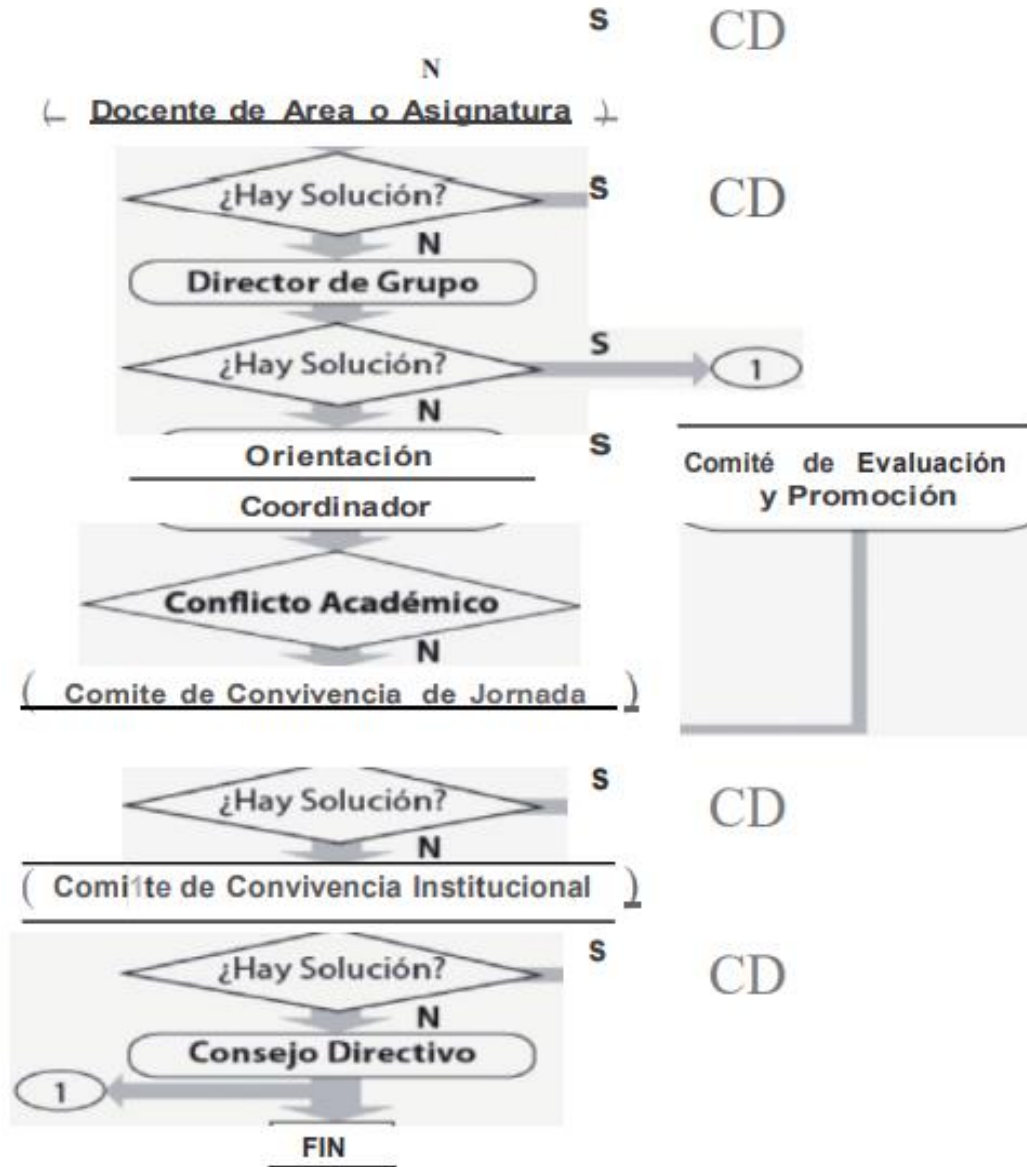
S CD

N

Docente de Area o Asignatura

¿Hay Solución? S CD

N

Director de Grupo

¿Hay Solución? S 1

N

Orientación S

Coordinador

Comité de Evaluación y Promoción

Conflicto Académico

N

Comite de Convivencia de Jornada

¿Hay Solución? S CD

N

Comi1te de Convivencia Institucional

¿Hay Solución? S CD

N

Consejo Directivo

1

FIN